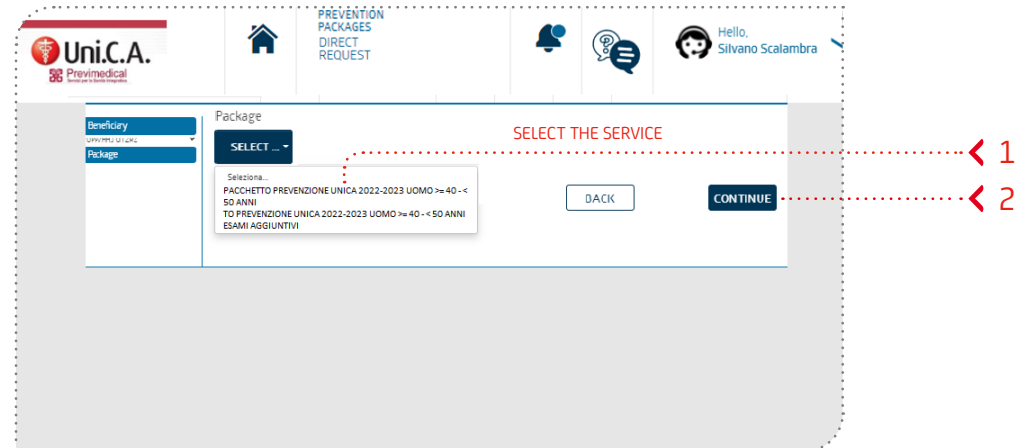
Uni.C.A.
Previmedical
Servizi per la Sanità Integrativa

PREVENTION PACKAGES
DIRECT REQUEST

Hello,
Silvano Scalambra

Beneficiary
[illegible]
Package

Package

SELECT ...

SELECT THE SERVICE

Seleziona...
PACCHETTO PREVENZIONE UNICA 2022-2023 UOMO >= 40 - < 50 ANNI
TO PREVENZIONE UNICA 2022-2023 UOMO >= 40 - < 50 ANNI ESAMI AGGIUNTIVI

BACK

CONTINUE

1
2